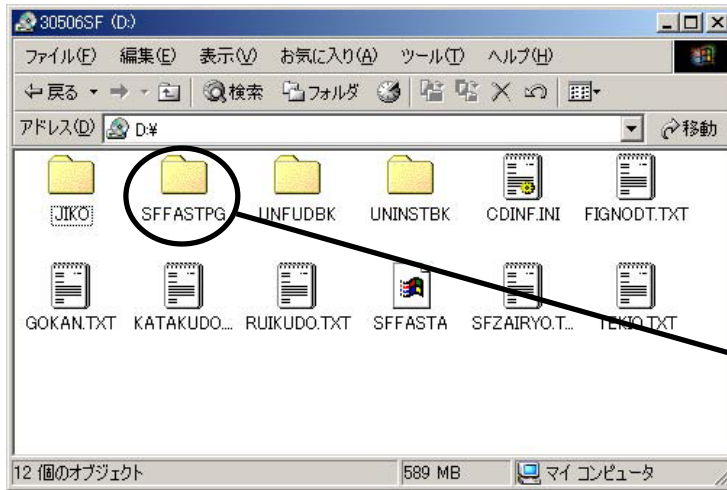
30506SF (D:)

ファイル(F) 編集(E) 表示(V) お気に入り(A) ツール(T) ヘルプ(H)

戻る 検索 フォルダ

アドレス(D) D:¥ 移動

JIKO SFFASTPG UNFUDBK UNINSTBK CDINF.INI FIGNODT.TXT

GOKAN.TXT KATAKUDO... RUIKUDO.TXT SFFASTA SFZAIRYO.T... TEKIO.TXT

12 個のオブジェクト 589 MB マイ コンピュータ